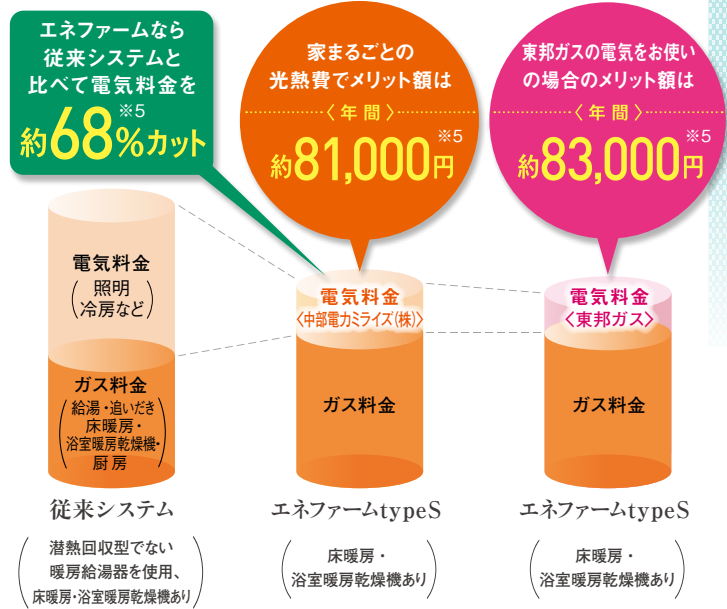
エネファームなら従来システムと比べて電気料金を約68%カット※5

家まるごとの光熱費でメリット額は
〈年間〉
約81,000円※5

東邦ガスの電気をお使いの場合のメリット額は
〈年間〉
約83,000円※5

電気料金
(照明 冷房など)

ガス料金
(給湯・追いだき 床暖房・浴室暖房乾燥機・厨房)

従来システム
(潜熱回収型でない暖房給湯器を使用、床暖房・浴室暖房乾燥機あり)

電気料金
〈中部電力ミライズ(株)〉

ガス料金

エネファームtypeS
(床暖房・浴室暖房乾燥機あり)

電気料金
〈東邦ガス〉

ガス料金

エネファームtypeS
(床暖房・浴室暖房乾燥機あり)